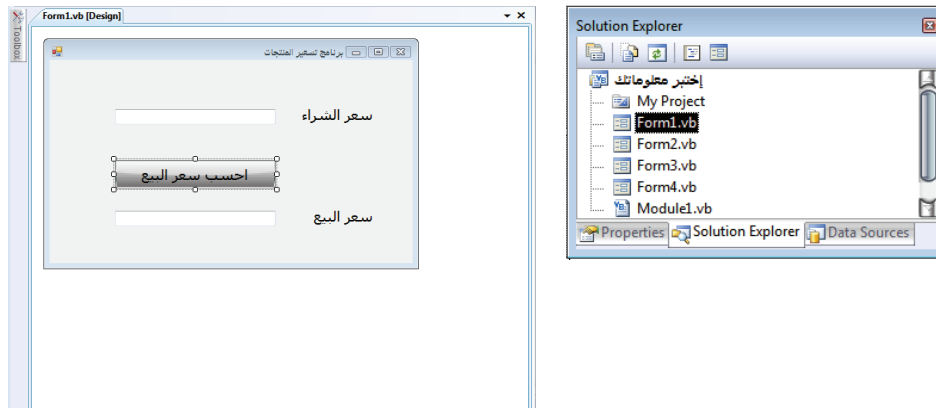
Toolbox
Form1.vb [Design]
برنامج تسعير المنتجات
سعر الشراء
احسب سعر البيع
سعر البيع

Solution Explorer
إختبر معلوماتك
My Project
Form1.vb
Form2.vb
Form3.vb
Form4.vb
Module1.vb
Properties
Solution Explorer
Data Sources